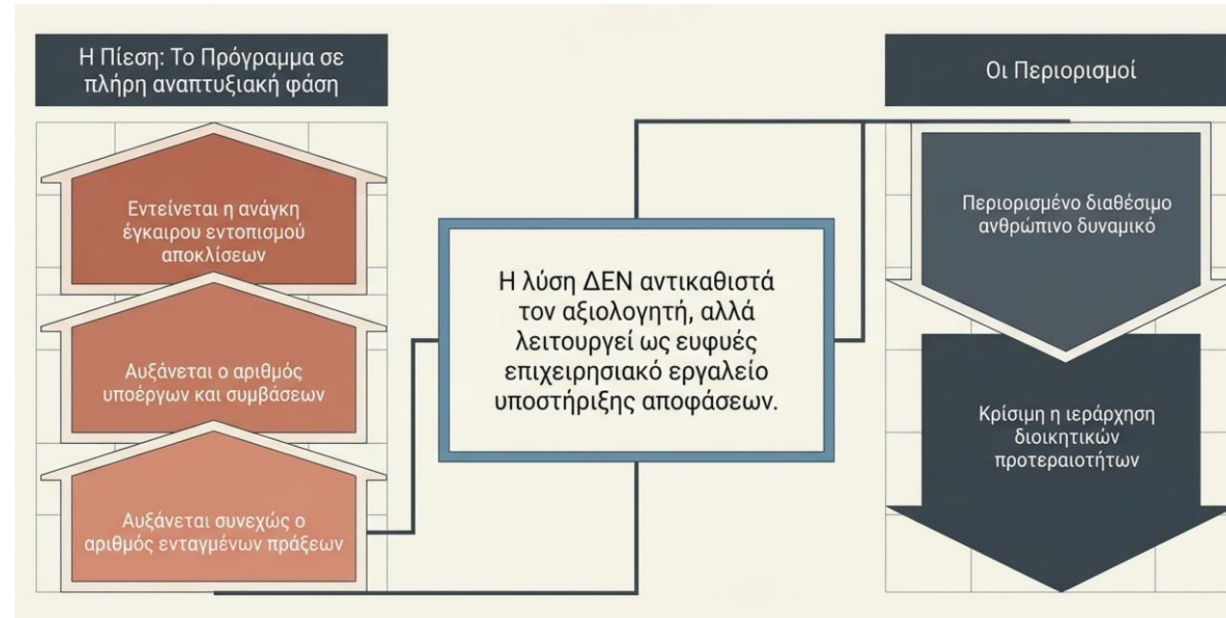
Η Πίεση: Το Πρόγραμμα σε πλήρη αναπτυξιακή φάση

Εντείνεται η ανάγκη έγκαιρου εντοπισμού αποκλίσεων

Αυξάνεται ο αριθμός υποέργων και συμβάσεων

Αυξάνεται συνεχώς ο αριθμός ενταγμένων πράξεων

Η λύση ΔΕΝ αντικαθιστά τον αξιολογητή, αλλά λειτουργεί ως ευφυές επιχειρησιακό εργαλείο υποστήριξης αποφάσεων.

Οι Περιορισμοί

Περιορισμένο διαθέσιμο ανθρώπινο δυναμικό

Κρίσιμη η ιεράρχηση διοικητικών προτεραιοτήτων